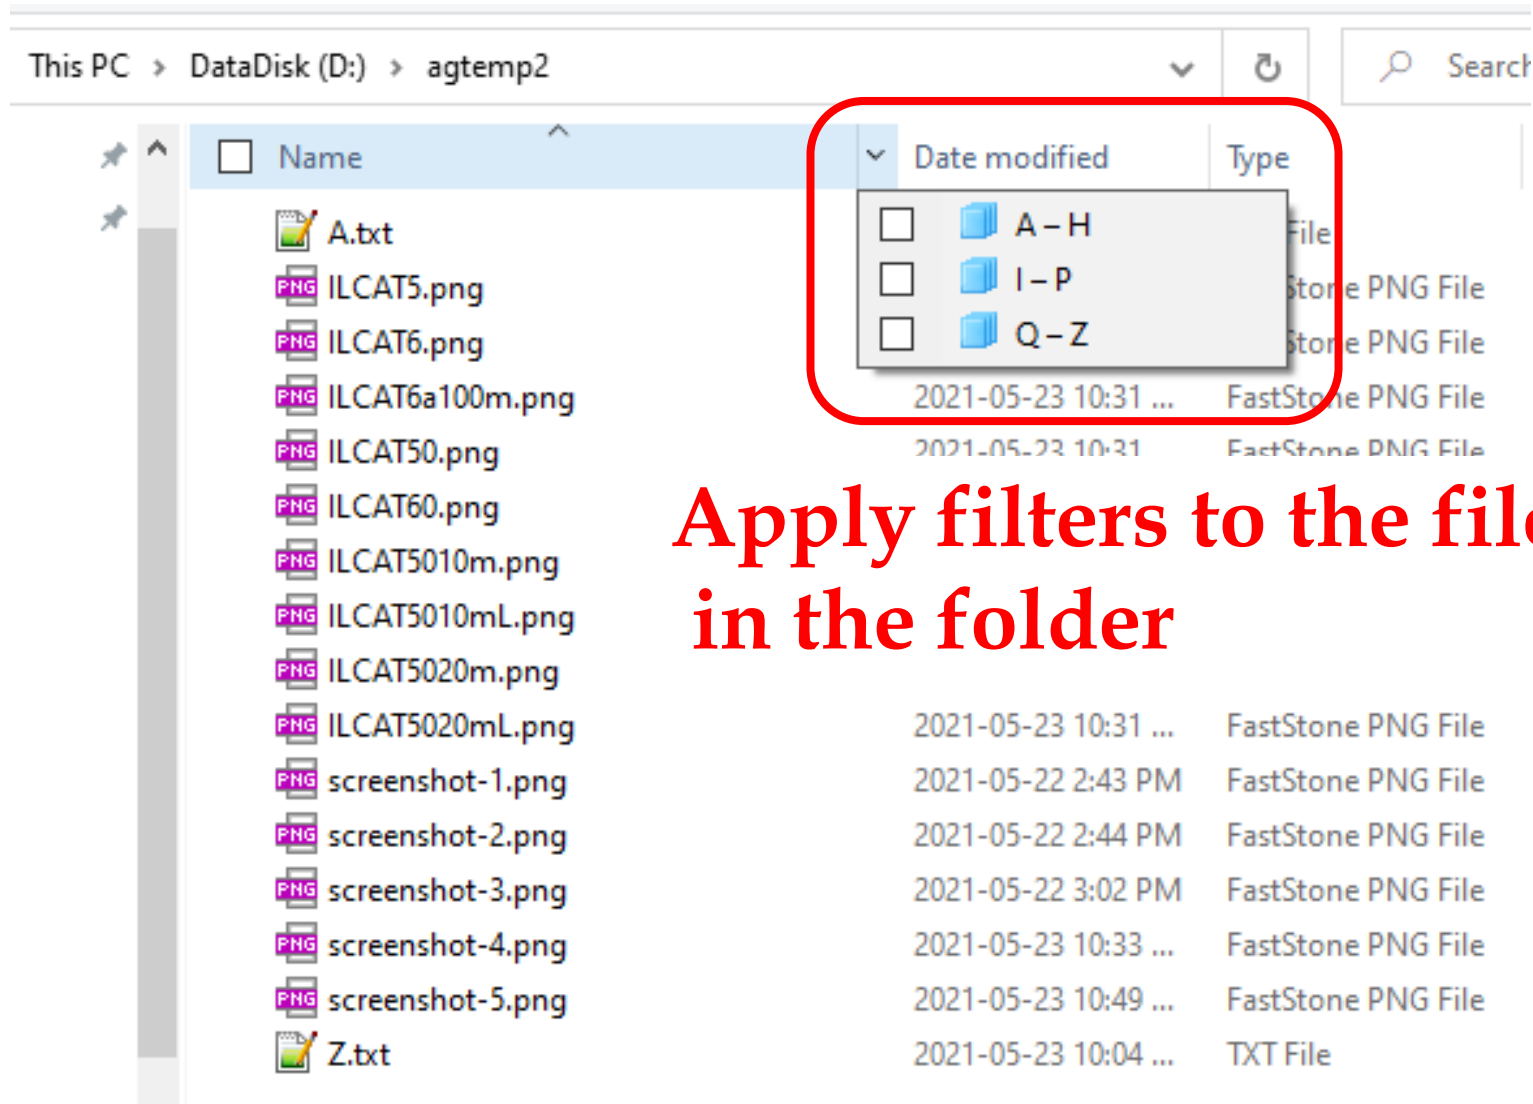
This PC › DataDisk (D:) › agtemp2

Search

Name

Date modified

Type

A – H

I – P

Q – Z

A.txt

File

ILCAT5.png

Stone PNG File

ILCAT6.png

Stone PNG File

ILCAT6a100m.png

2021-05-23 10:31 ...

FastStone PNG File

ILCAT50.png

2021-05-23 10:31

FastStone PNG File

ILCAT60.png

ILCAT5010m.png

ILCAT5010mL.png

ILCAT5020m.png

ILCAT5020mL.png

2021-05-23 10:31 ...

FastStone PNG File

screenshot-1.png

2021-05-22 2:43 PM

FastStone PNG File

screenshot-2.png

2021-05-22 2:44 PM

FastStone PNG File

screenshot-3.png

2021-05-22 3:02 PM

FastStone PNG File

screenshot-4.png

2021-05-23 10:33 ...

FastStone PNG File

screenshot-5.png

2021-05-23 10:49 ...

FastStone PNG File

Z.txt

2021-05-23 10:04 ...

TXT File

Apply filters to the fil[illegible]
in the folder